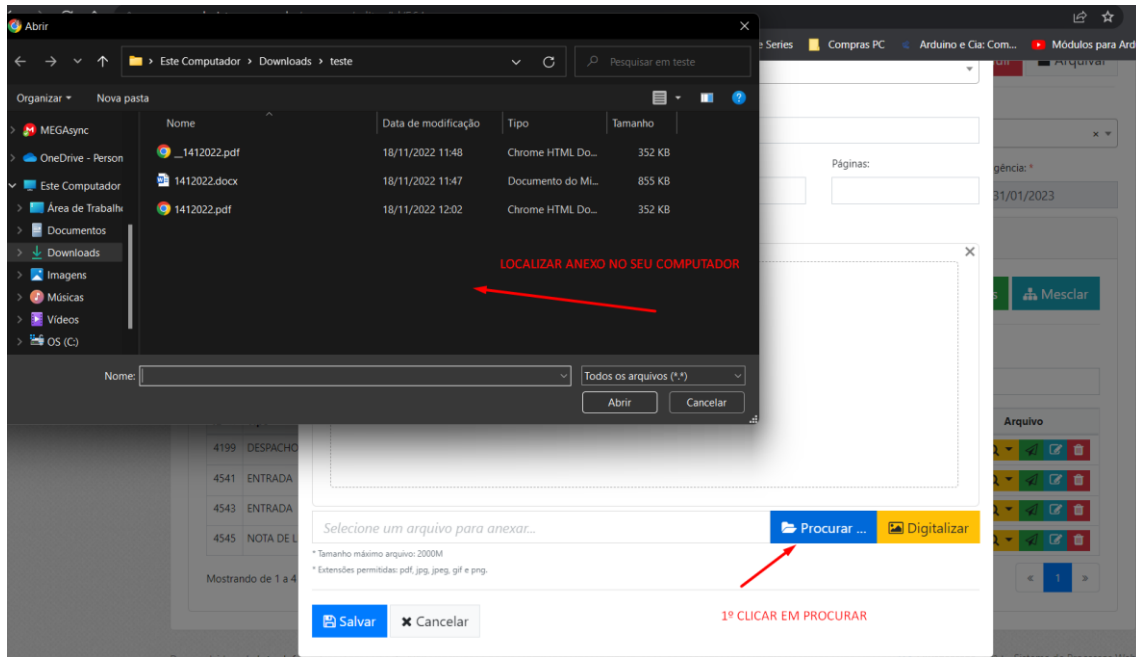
Abrir

Este Computador > Downloads > teste

Pesquisar em teste

Organizar ▾ Nova pasta

MEGAsync
OneDrive - Person
Este Computador
Área de Trabalho
Documentos
Downloads
Imagens
Músicas
Vídeos
OS (C:)

| Nome | Data de modificação | Tipo | Tamanho |
|---|---|---|---|
| __1412022.pdf | 18/11/2022 11:48 | Chrome HTML Do... | 352 KB |
| 1412022.docx | 18/11/2022 11:47 | Documento do Mi... | 855 KB |
| 1412022.pdf | 18/11/2022 12:02 | Chrome HTML Do... | 352 KB |

LOCALIZAR ANEXO NO SEU COMPUTADOR

Nome:

Todos os arquivos (*.*)

Abrir Cancelar

e Series Compras PC Arduino e Cia: Com... Módulos para Ard

Arquivar

Páginas:

gência: *

31/01/2023

Mesclar

Arquivo

4199 DESPACHO
4541 ENTRADA
4543 ENTRADA
4545 NOTA DE L

Mostrando de 1 a 4

Selecione um arquivo para anexar...

Procurar ... Digitalizar

* Tamanho máximo arquivo: 2000M

* Extensões permitidas: pdf, jpg, jpeg, gif e png.

1

Salvar Cancelar

1º CLICAR EM PROCURAR